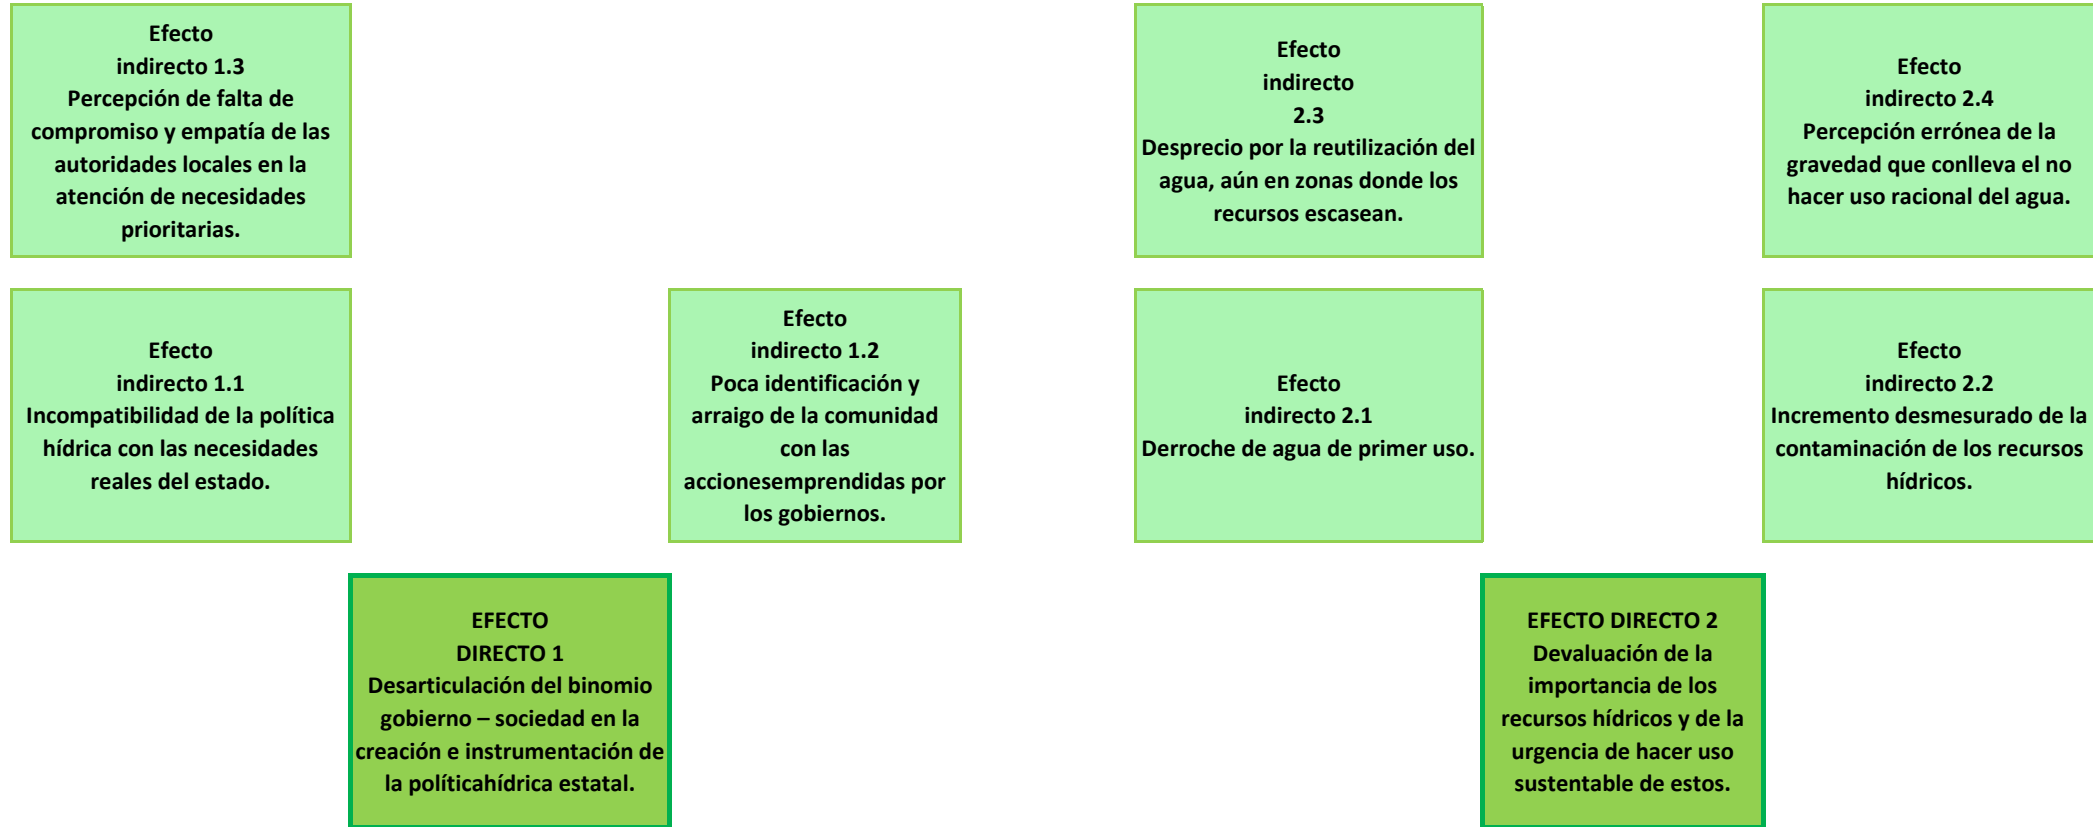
Efecto
indirecto 1.3
Percepción de falta de compromiso y empatía de las autoridades locales en la atención de necesidades prioritarias.

Efecto
indirecto
2.3
Desprecio por la reutilización del agua, aún en zonas donde los recursos escasean.

Efecto
indirecto 2.4
Percepción errónea de la gravedad que conlleva el no hacer uso racional del agua.

Efecto
indirecto 1.1
Incompatibilidad de la política hídrica con las necesidades reales del estado.

Efecto
indirecto 1.2
Poca identificación y arraigo de la comunidad con las accionesemprendidas por los gobiernos.

Efecto
indirecto 2.1
Derroche de agua de primer uso.

Efecto
indirecto 2.2
Incremento desmesurado de la contaminación de los recursos hídricos.

EFECTO
DIRECTO 1
Desarticulación del binomio gobierno – sociedad en la creación e instrumentación de la políticahídrica estatal.

EFECTO DIRECTO 2
Devaluación de la importancia de los recursos hídricos y de la urgencia de hacer uso sustentable de estos.